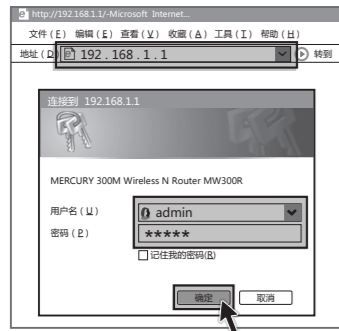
http://192.168.1.1/-Microsoft Internet...

文件（E） 编辑（E） 查看（V） 收藏（A） 工具（T） 帮助（H）

地址（D） 192．168．1．1 转到

连接到 192.168.1.1

MERCURY 300M Wireless N Router MW300R

用户名（U） admin

密码（P） *****

记住我的密码(R)

确定 取消